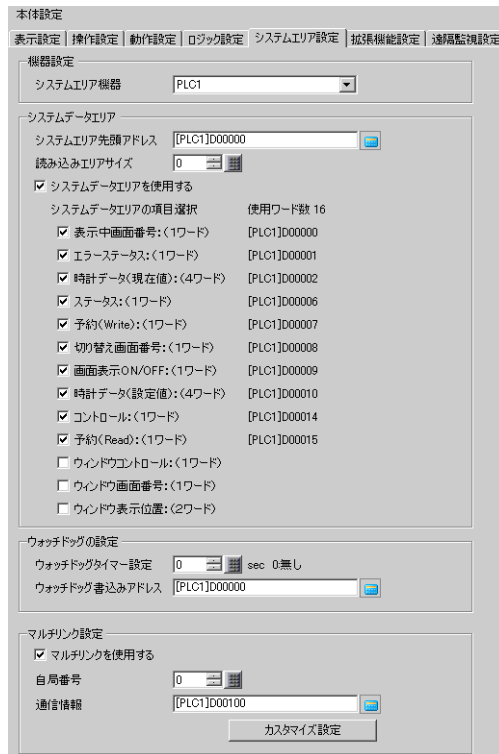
本体設定

表示設定 | 操作設定 | 動作設定 | ロジック設定 | システムエリア設定 | 拡張機能設定 | 遠隔監視設定

機器設定

システムエリア機器 PLC1

システムデータエリア

システムエリア先頭アドレス [PLC1]D00000

読み込みエリアサイズ 0

☑ システムデータエリアを使用する

システムデータエリアの項目選択 使用ワード数 16

☑ 表示中画面番号:(1ワード) [PLC1]D00000

☑ エラーステータス:(1ワード) [PLC1]D00001

☑ 時計データ(現在値):(4ワード) [PLC1]D00002

☑ ステータス:(1ワード) [PLC1]D00006

☑ 予約(Write):(1ワード) [PLC1]D00007

☑ 切り替え画面番号:(1ワード) [PLC1]D00008

☑ 画面表示ON/OFF:(1ワード) [PLC1]D00009

☑ 時計データ(設定値):(4ワード) [PLC1]D00010

☑ コントロール:(1ワード) [PLC1]D00014

☑ 予約(Read):(1ワード) [PLC1]D00015

☐ ウィンドウコントロール:(1ワード)

☐ ウィンドウ画面番号:(1ワード)

☐ ウィンドウ表示位置:(2ワード)

ウォッチドッグの設定

ウォッチドッグタイマー設定 0 sec 0:無し

ウォッチドッグ書込みアドレス [PLC1]D00000

マルチリンク設定

☑ マルチリンクを使用する

自局番号 0

通信情報 [PLC1]D00100

カスタマイズ設定